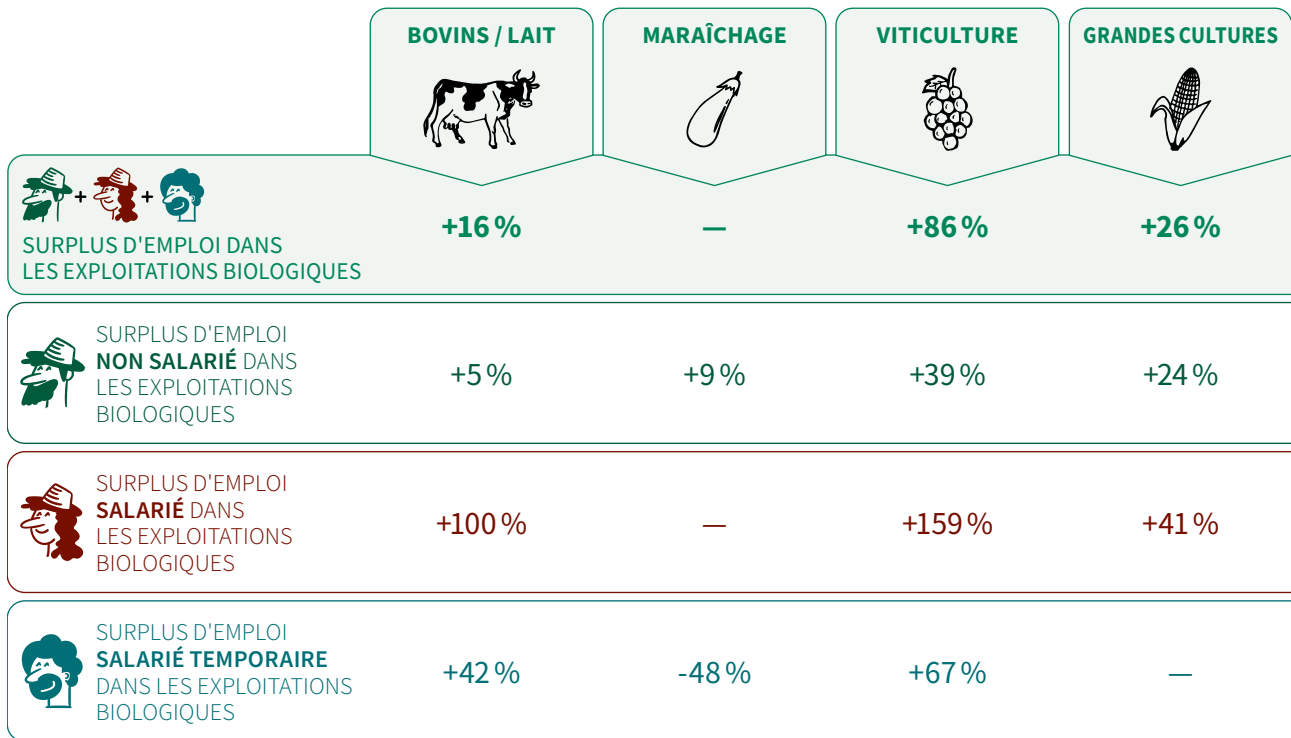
|  | BOVINS / LAIT | MARAÎCHAGE | VITICULTURE | GRANDES CULTURES |
|---|---|---|---|---|
| + + SURPLUS D'EMPLOI DANS LES EXPLOITATIONS BIOLOGIQUES | +16 % | — | +86 % | +26 % |
| SURPLUS D'EMPLOI **NON SALARIÉ** DANS LES EXPLOITATIONS BIOLOGIQUES | +5 % | +9 % | +39 % | +24 % |
| SURPLUS D'EMPLOI **SALARIÉ** DANS LES EXPLOITATIONS BIOLOGIQUES | +100 % | — | +159 % | +41 % |
| SURPLUS D'EMPLOI **SALARIÉ TEMPORAIRE** DANS LES EXPLOITATIONS BIOLOGIQUES | +42 % | -48 % | +67 % | — |